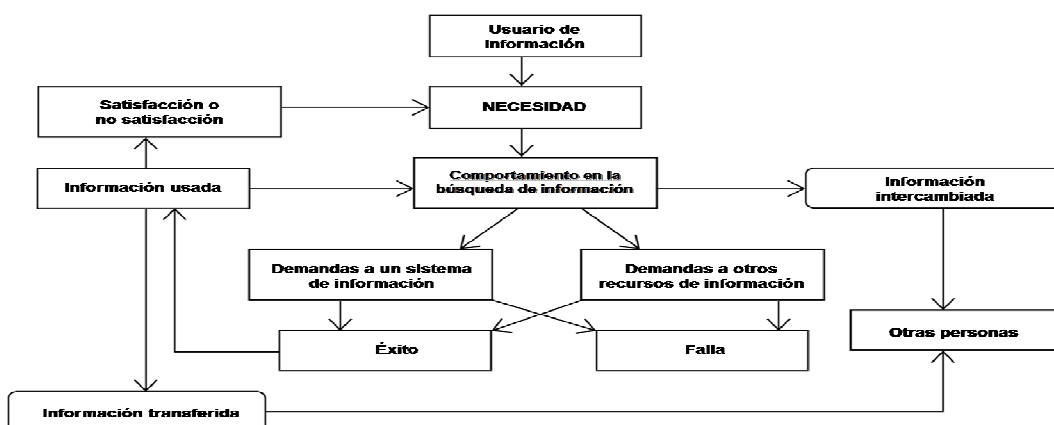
Usuario de información

Satisfacción o no satisfacción

NECESIDAD

Información usada

Comportamiento en la búsqueda de información

Información intercambiada

Demandas a un sistema de información

Demandas a otros recursos de información

Éxito

Falla

Otras personas

Información transferida